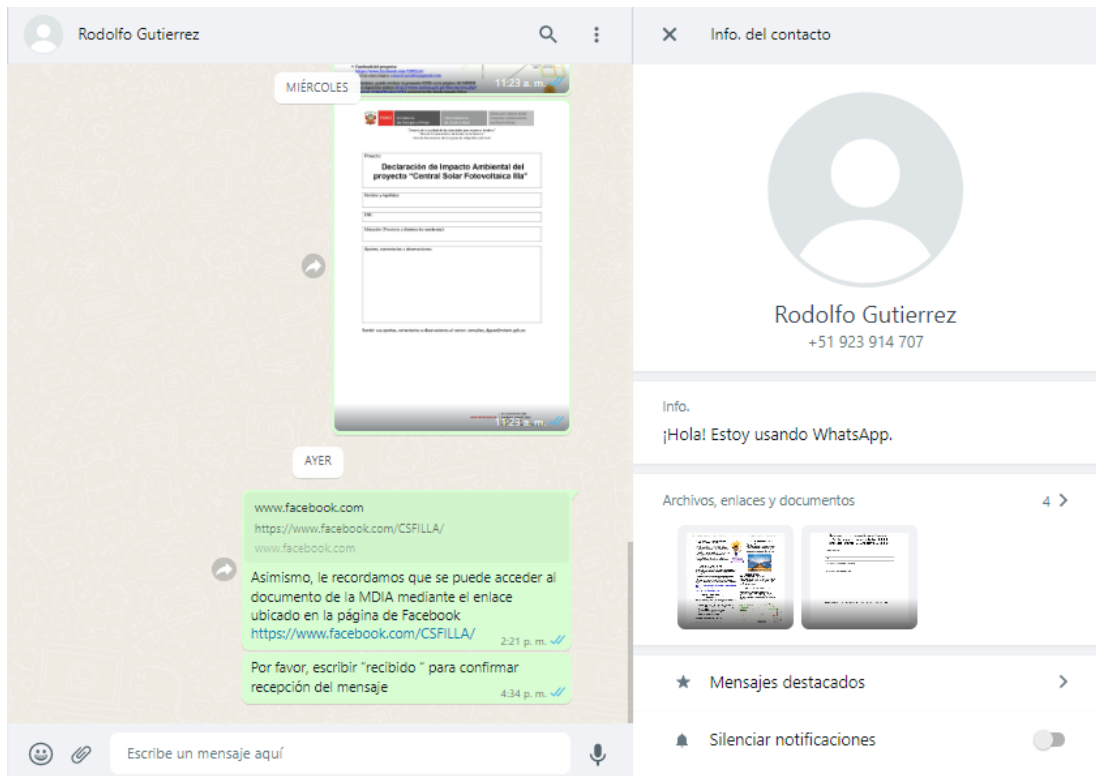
Rodolfo Gutierrez

11:23 a. m.

MIÉRCOLES

Proyecto:

Declaración de Impacto Ambiental del proyecto "Central Solar Fotovoltaica Illa"

Nombre y Apellidos:

DNI:

Ubicación (Provincia y distrito de residencia):

Aportes, comentarios u observaciones:

11:23 a. m.

AYER

www.facebook.com
https://www.facebook.com/CSFILLA/
www.facebook.com

Asimismo, le recordamos que se puede acceder al documento de la MDIA mediante el enlace ubicado en la página de Facebook https://www.facebook.com/CSFILLA/
2:21 p. m.

Por favor, escribir "recibido " para confirmar recepción del mensaje
4:34 p. m.

Escribe un mensaje aquí

Info. del contacto

Rodolfo Gutierrez
+51 923 914 707

Info.
¡Hola! Estoy usando WhatsApp.

Archivos, enlaces y documentos
4

Mensajes destacados

Silenciar notificaciones